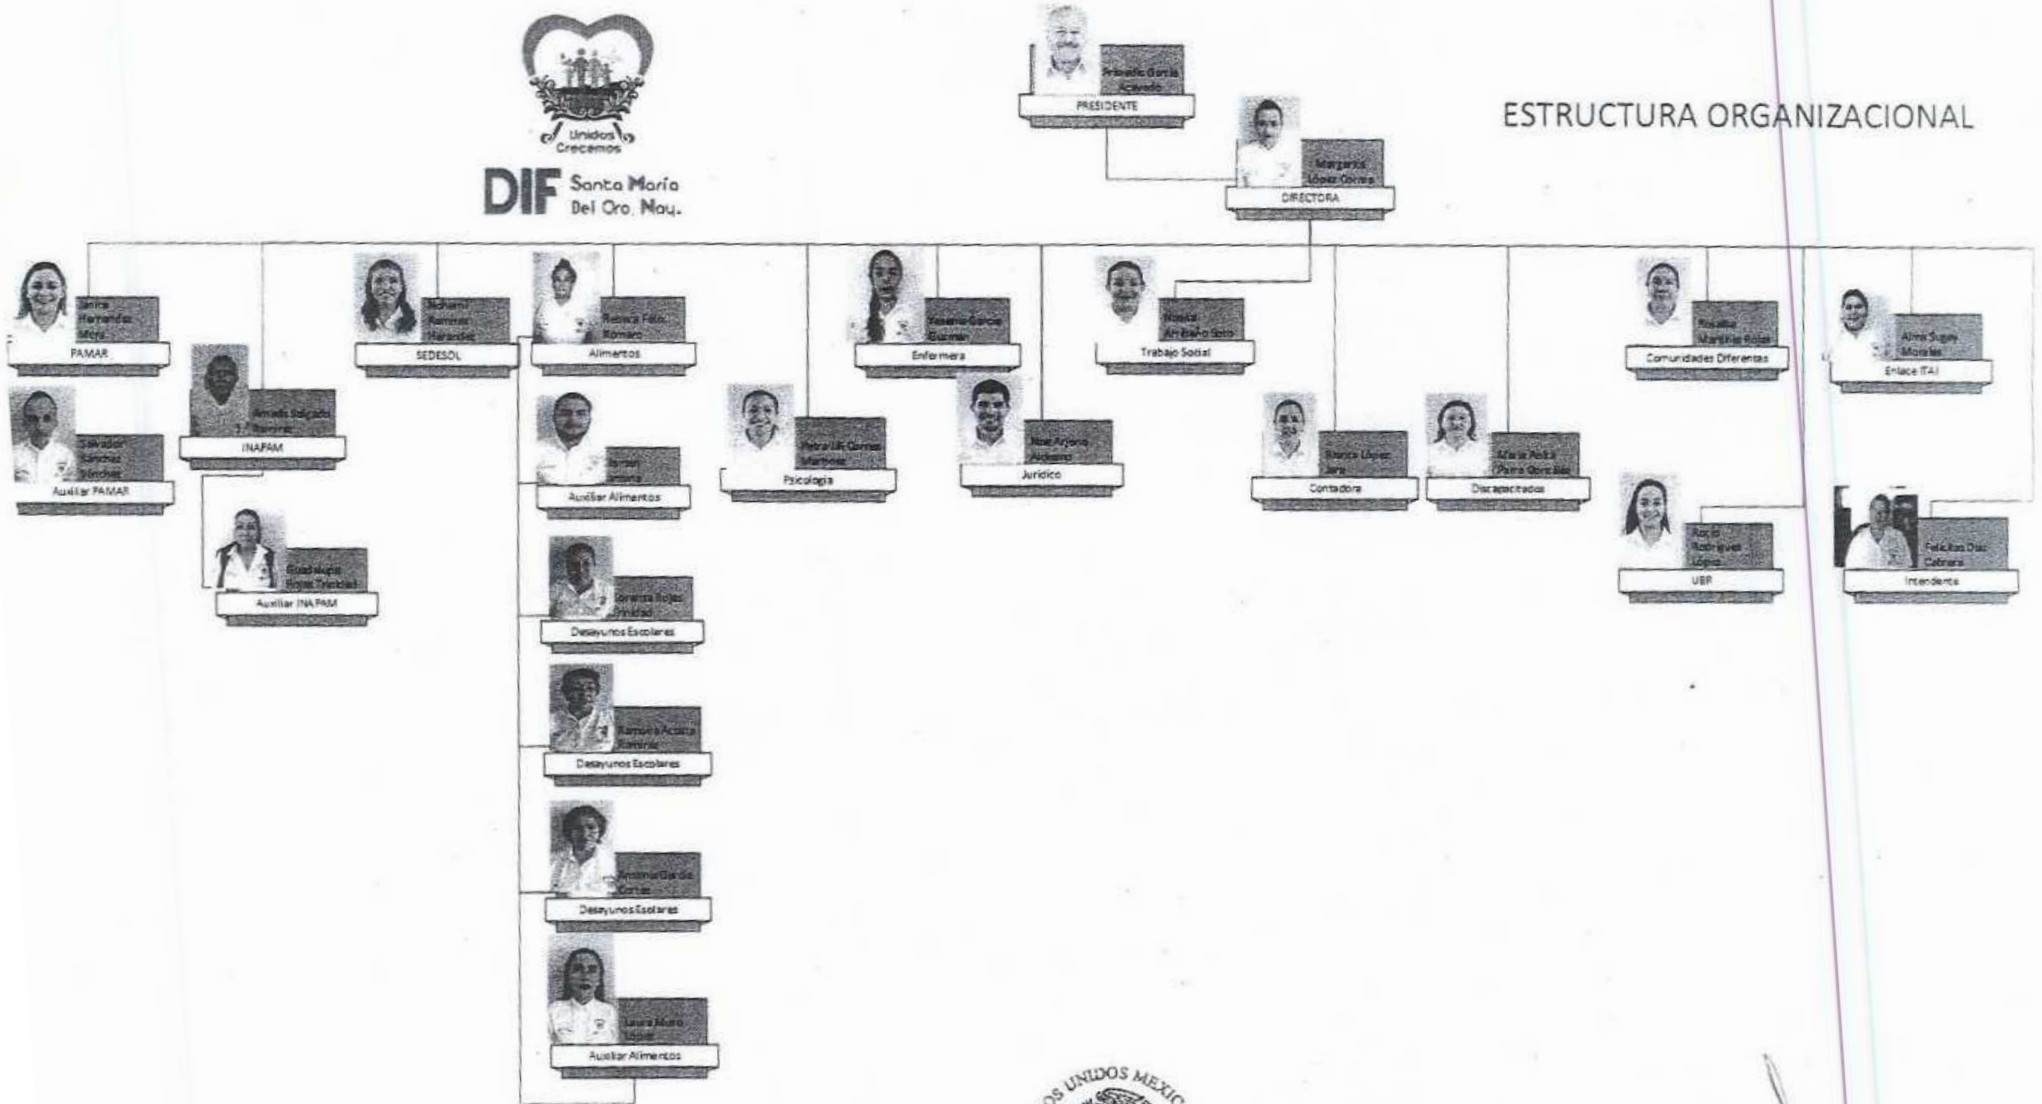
Unidos Crecemos
DIF Santa María Del Oro, Nay.

ESTRUCTURA ORGANIZACIONAL

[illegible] García Acevedo
PRESIDENTE

Margarita López Correa
DIRECTORA

Janira Hernández Mora
PAMAR

Salvador Sánchez Sánchez
Auxiliar PAMAR

Amado Salgado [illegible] Ramírez
INAPAM

Guadalupe Rojas Trinidad
Auxiliar INAPAM

Nohemí Ramírez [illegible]
SEDESOL

Rebeca Félix Romero
Alimentos

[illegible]
Auxiliar Alimentos

Lorenza Rojas Trinidad
Desayunos Escolares

Ramona Acosta Ramírez
Desayunos Escolares

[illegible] García Cortes
Desayunos Escolares

Laura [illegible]
Auxiliar Alimentos

Petra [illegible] Cortes Martínez
Psicología

Yesenia García Guzmán
Enfermera

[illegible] Arjona Alcantar
Jurídico

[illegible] Arreola Soto
Trabajo Social

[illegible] López Jara
Contadora

María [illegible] Peña González
Discapacitados

Rosalba Martínez Rojas
Comunidades Diferentes

Rocío Rodríguez López
UBR

Alma Sugey Morales
Enlace ITAI

Felicitas Díaz Cabrera
Intendente

UNIDOS MEXIC